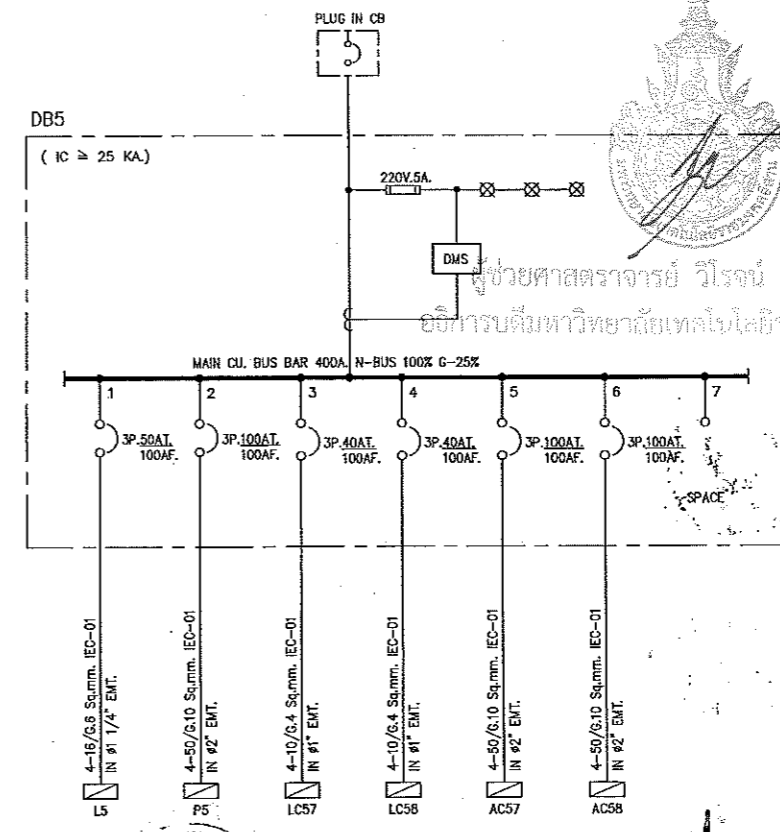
PLUG IN CB

DB5

( IC ≥ 25 KA.)

220V.5A.

DMS

ผู้ช่วยศาสตราจารย์ วีระนั

อธิการบดีมหาวิทยาลัยเทคโนโลยี

MAIN CU. BUS BAR 400A. N-BUS 100% G-25%

1
3P.50AT.
100AF.

2
3P.100AT.
100AF.

3
3P.40AT.
100AF.

4
3P.40AT.
100AF.

5
3P.100AT.
100AF.

6
3P.100AT.
100AF.

7
SPACE

4-16/G.6 Sq.mm. IEC-01
IN ø1 1/4" EMT.
L5

4-50/G.10 Sq.mm. IEC-01
IN ø2" EMT.
P5

4-10/G.4 Sq.mm. IEC-01
IN ø1" EMT.
LC57

4-10/G.4 Sq.mm. IEC-01
IN ø1" EMT.
LC58

4-50/G.10 Sq.mm. IEC-01
IN ø2" EMT.
AC57

4-50/G.10 Sq.mm. IEC-01
IN ø2" EMT.
AC58